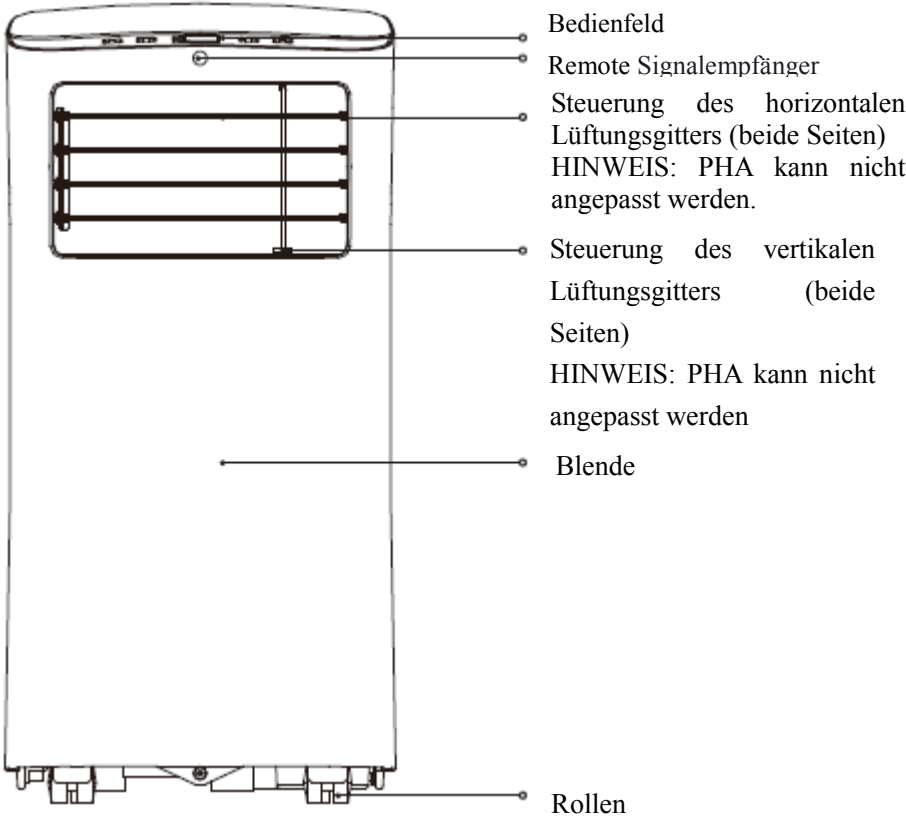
Bedienfeld

Remote Signalempfänger

Steuerung des horizontalen Lüftungsgitters (beide Seiten)
HINWEIS: PHA kann nicht angepasst werden.

Steuerung des vertikalen Lüftungsgitters (beide Seiten)
HINWEIS: PHA kann nicht angepasst werden

Blende

Rollen